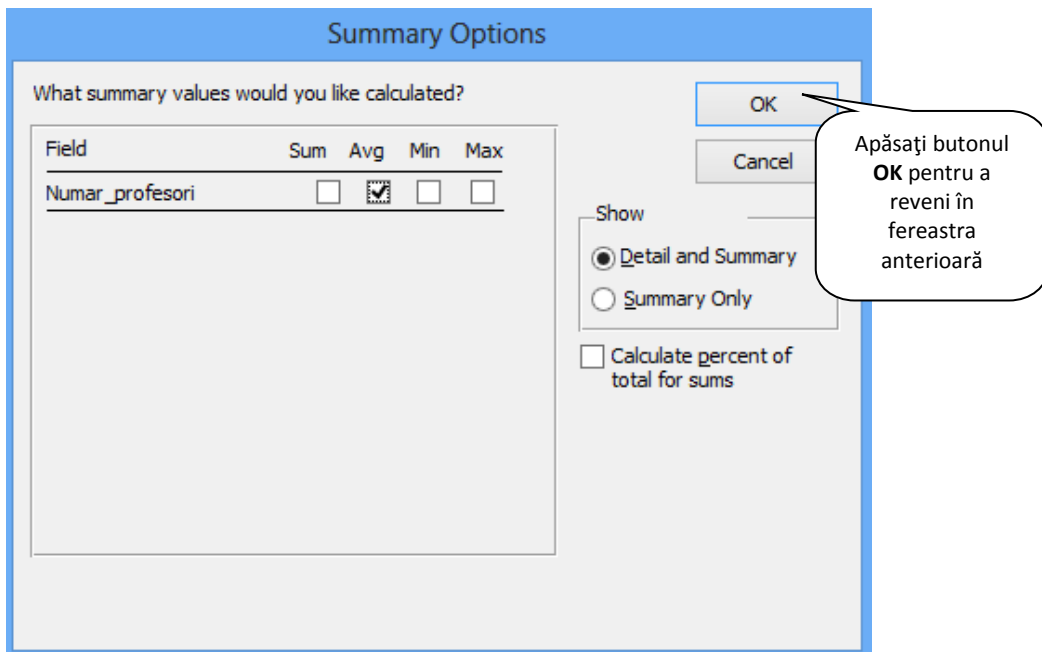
Summary Options

What summary values would you like calculated?

| Field | Sum | Avg | Min | Max |
|---|---|---|---|---|
| Numar_profesori | ☐ | ☑ | ☐ | ☐ |

OK

Cancel

Show

Detail and Summary

Summary Only

Calculate percent of total for sums

Apăsaţi butonul **OK** pentru a reveni în fereastra anterioară